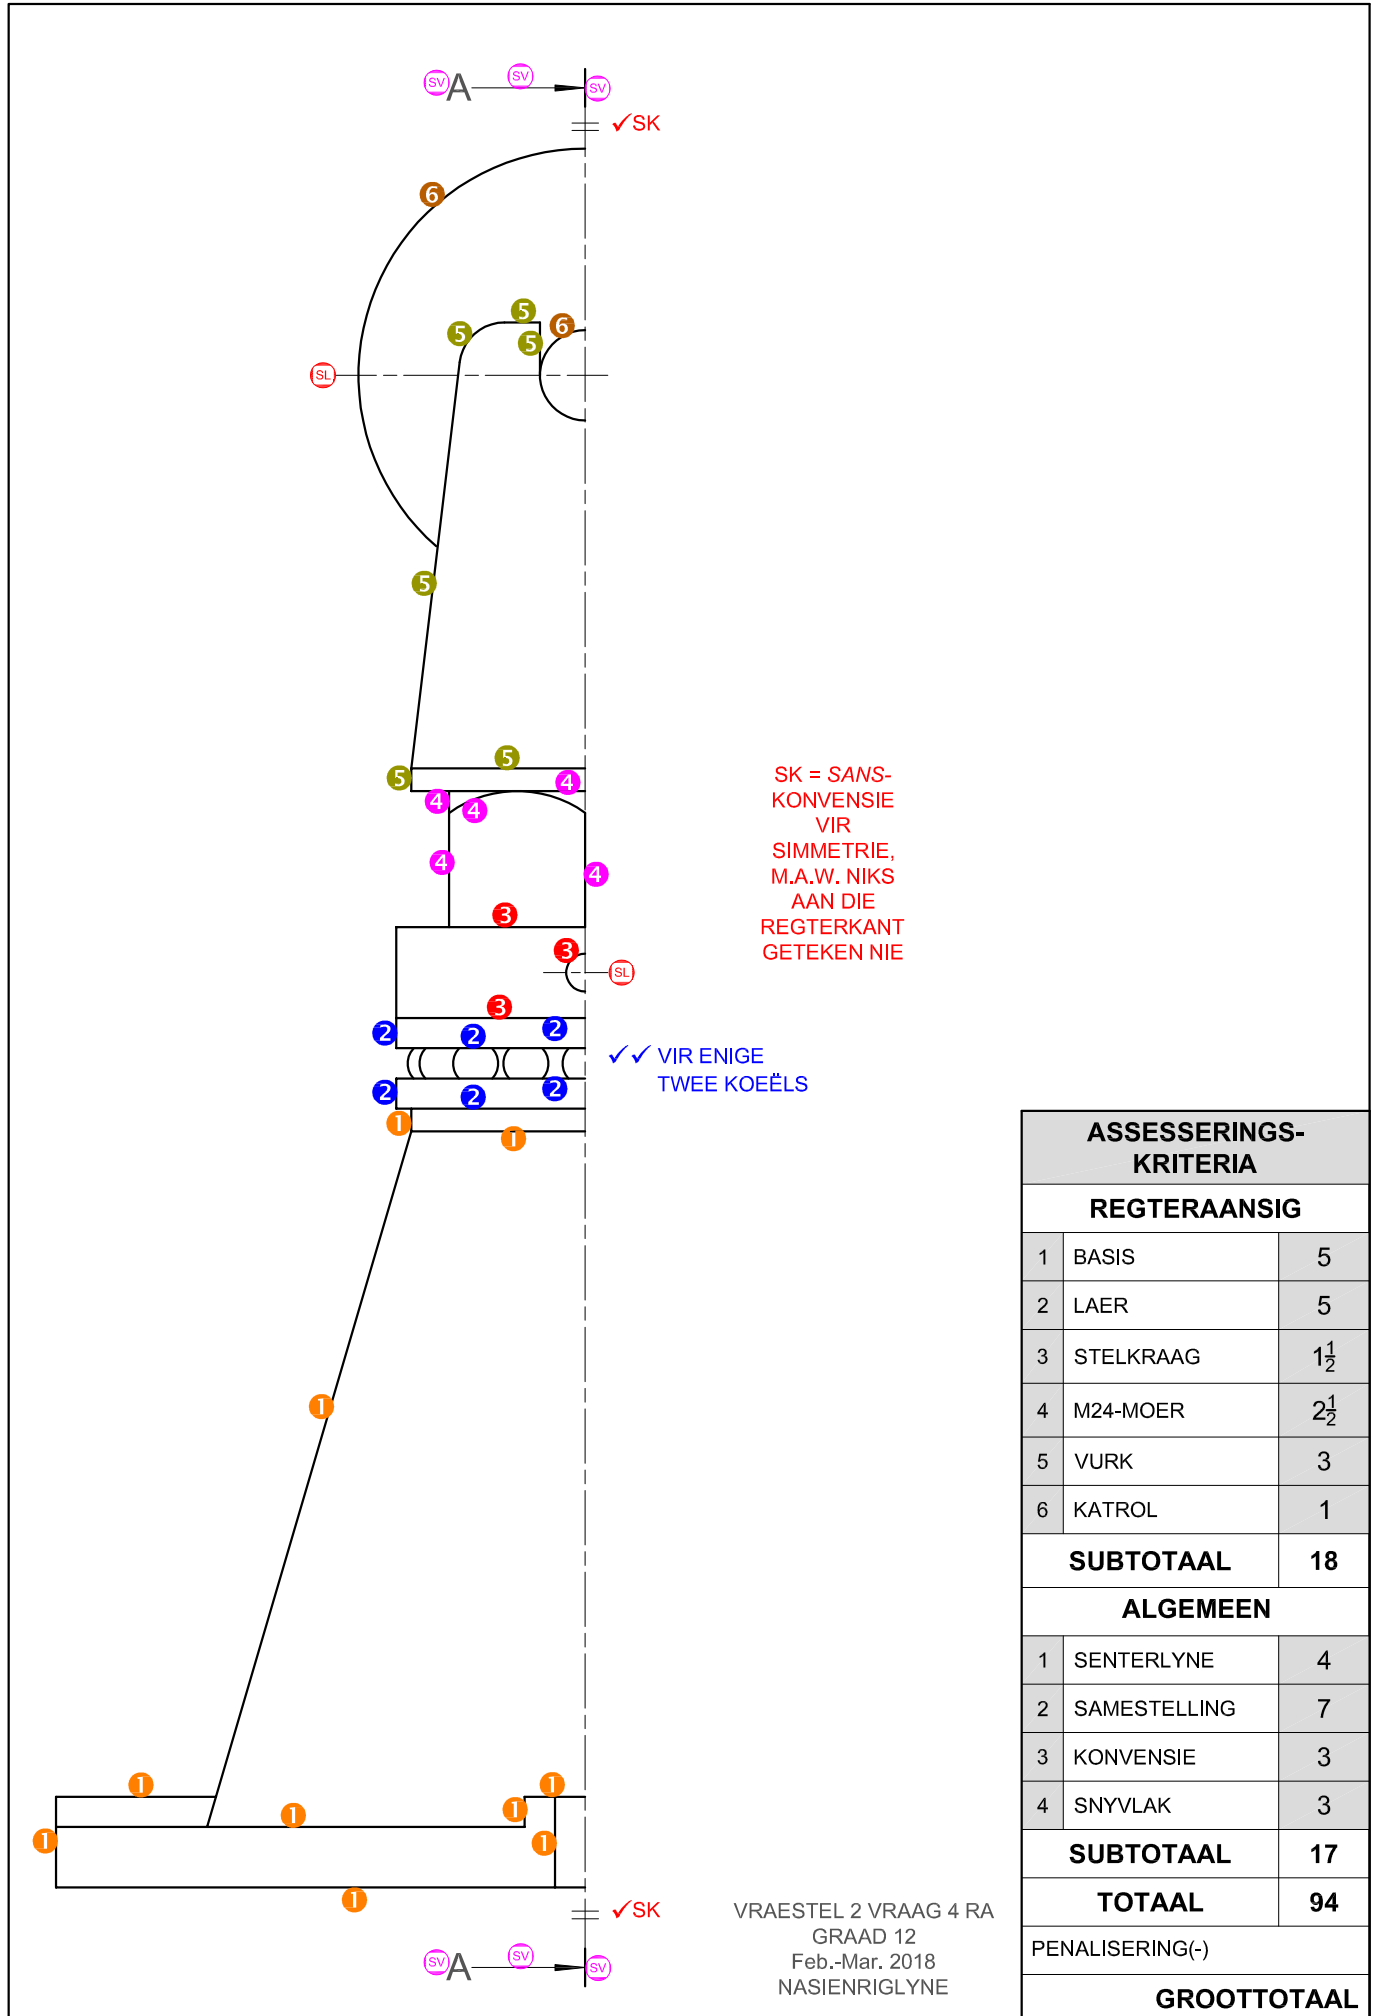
SV A SV SV

✓SK

6

5 5 6
5 5

SL

5

5 5
4 4 4

4 4

3
3 SL

3
2 2 2

2 2 2
1
1

SK = *SANS*-KONVENSIE VIR SIMMETRIE, M.A.W. NIKS AAN DIE REGTERKANT GETEKEN NIE

✓✓ VIR ENIGE TWEE KOEËLS

1

1 1
1 1
1 1
1

✓SK

SV A SV SV

VRAESTEL 2 VRAAG 4 RA
GRAAD 12
Feb.-Mar. 2018
NASIENRIGLYNE

| ASSESSERINGS-KRITERIA | | |
|---|---|---|
| REGTERAANSIG | | |
| 1 | BASIS | 5 |
| 2 | LAER | 5 |
| 3 | STELKRAAG | $1\frac{1}{2}$ |
| 4 | M24-MOER | $2\frac{1}{2}$ |
| 5 | VURK | 3 |
| 6 | KATROL | 1 |
| SUBTOTAAL | | 18 |
| ALGEMEEN | | |
| 1 | SENTERLYNE | 4 |
| 2 | SAMESTELLING | 7 |
| 3 | KONVENSIE | 3 |
| 4 | SNYVLAK | 3 |
| SUBTOTAAL | | 17 |
| TOTAAL | | 94 |
| PENALISERING(-) | | |
| GROOTTOTAAL | | |